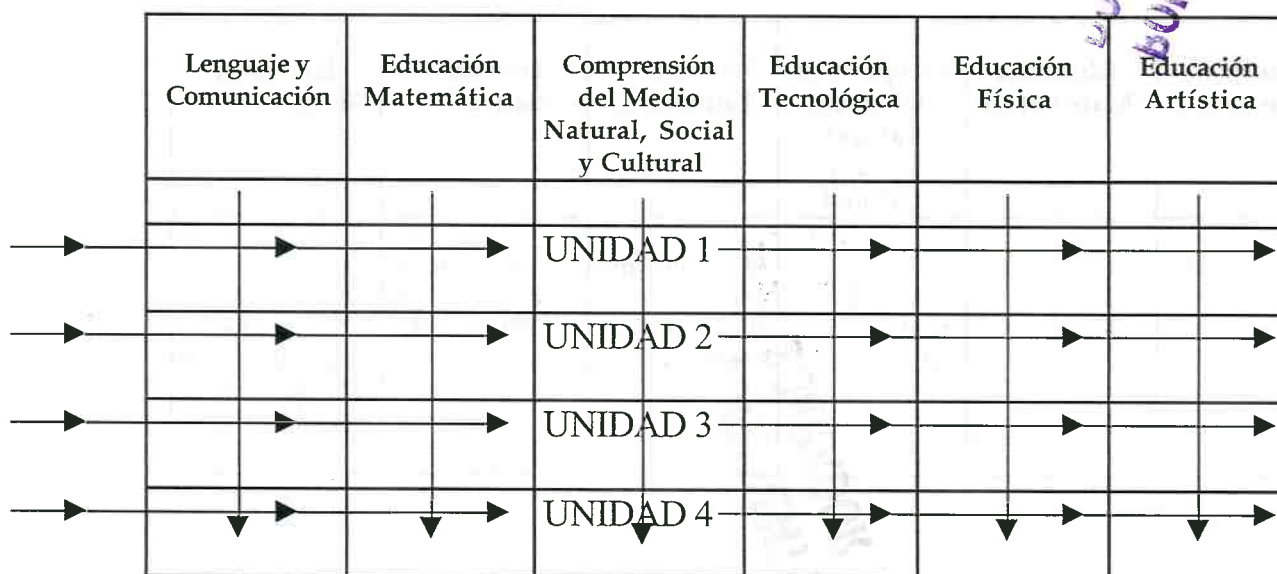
| Lenguaje y Comunicación | Educación Matemática | Comprensión del Medio Natural, Social y Cultural | Educación Tecnológica | Educación Física | Educación Artística |
|---|---|---|---|---|---|
| | | | | | |
| | | UNIDAD 1 | | | |
| | | UNIDAD 2 | | | |
| | | UNIDAD 3 | | | |
| | | UNIDAD 4 | | | |